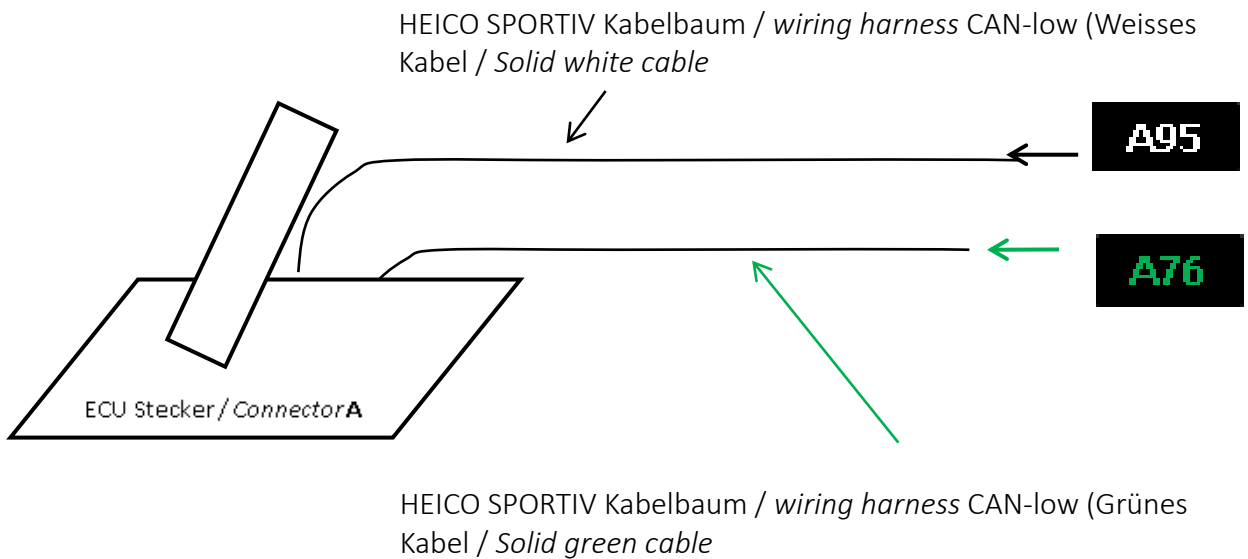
HEICO SPORTIV Kabelbaum / *wiring harness* CAN-low (Weisses Kabel / *Solid white cable*

A95

A76

ECU Stecker/ *Connector* **A**

HEICO SPORTIV Kabelbaum / *wiring harness* CAN-low (Grünes Kabel / *Solid green cable*